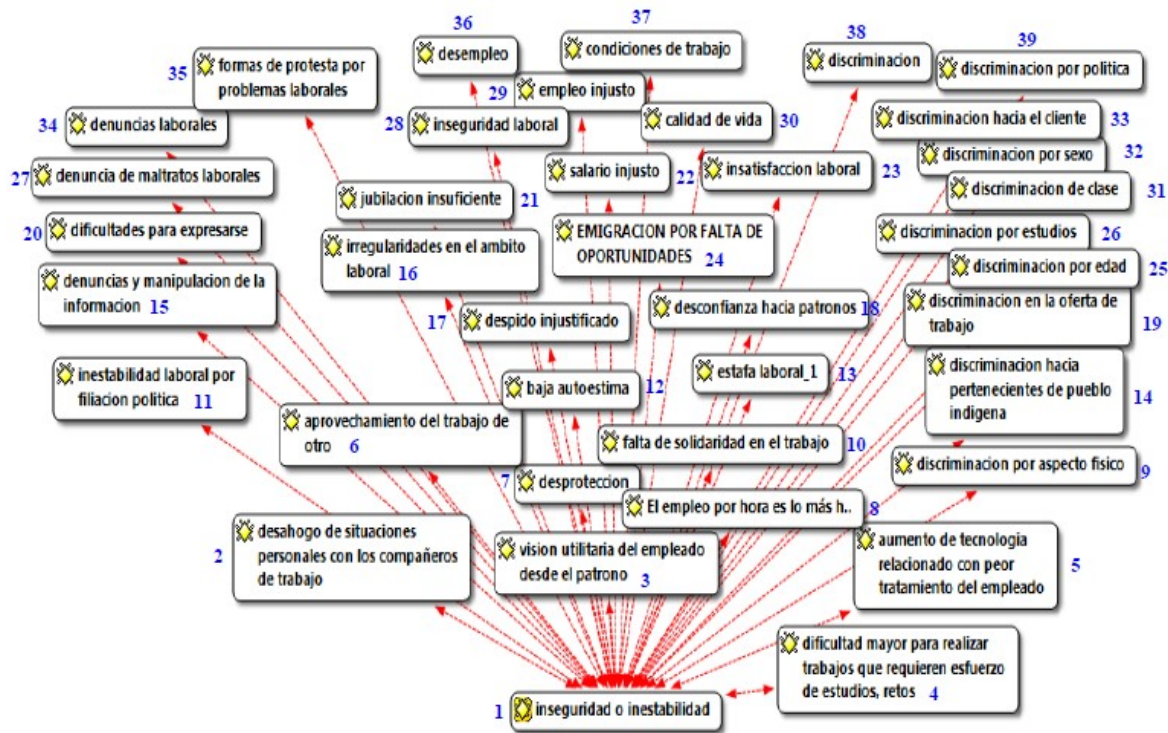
36 desempleo

37 condiciones de trabajo

38 discriminacion

39 discriminacion por politica

35 formas de protesta por problemas laborales

29 empleo injusto

34 denuncias laborales

28 inseguridad laboral

calidad de vida 30

discriminacion hacia el cliente 33

discriminacion por sexo 32

27 denuncia de maltratos laborales

salario injusto 22

insatisfaccion laboral 23

discriminacion de clase 31

jubilacion insuficiente 21

20 dificultades para expresarse

EMIGRACION POR FALTA DE OPORTUNIDADES 24

discriminacion por estudios 26

irregularidades en el ambito laboral 16

discriminacion por edad 25

denuncias y manipulacion de la informacion 15

desconfianza hacia patronos 18

discriminacion en la oferta de trabajo 19

17 despido injustificado

inestabilidad laboral por filiacion politica 11

estafa laboral_1 13

discriminacion hacia pertenecientes de pueblo indigena 14

baja autoestima 12

aprovechamiento del trabajo de otro 6

falta de solidaridad en el trabajo 10

discriminacion por aspecto fisico 9

7 desproteccion

El empleo por hora es lo más h.. 8

2 desahogo de situaciones personales con los compañeros de trabajo

vision utilitaria del empleado desde el patrono 3

aumento de tecnologia relacionado con peor tratamiento del empleado 5

dificultad mayor para realizar trabajos que requieren esfuerzo de estudios, retos 4

1 inseguridad o inestabilidad